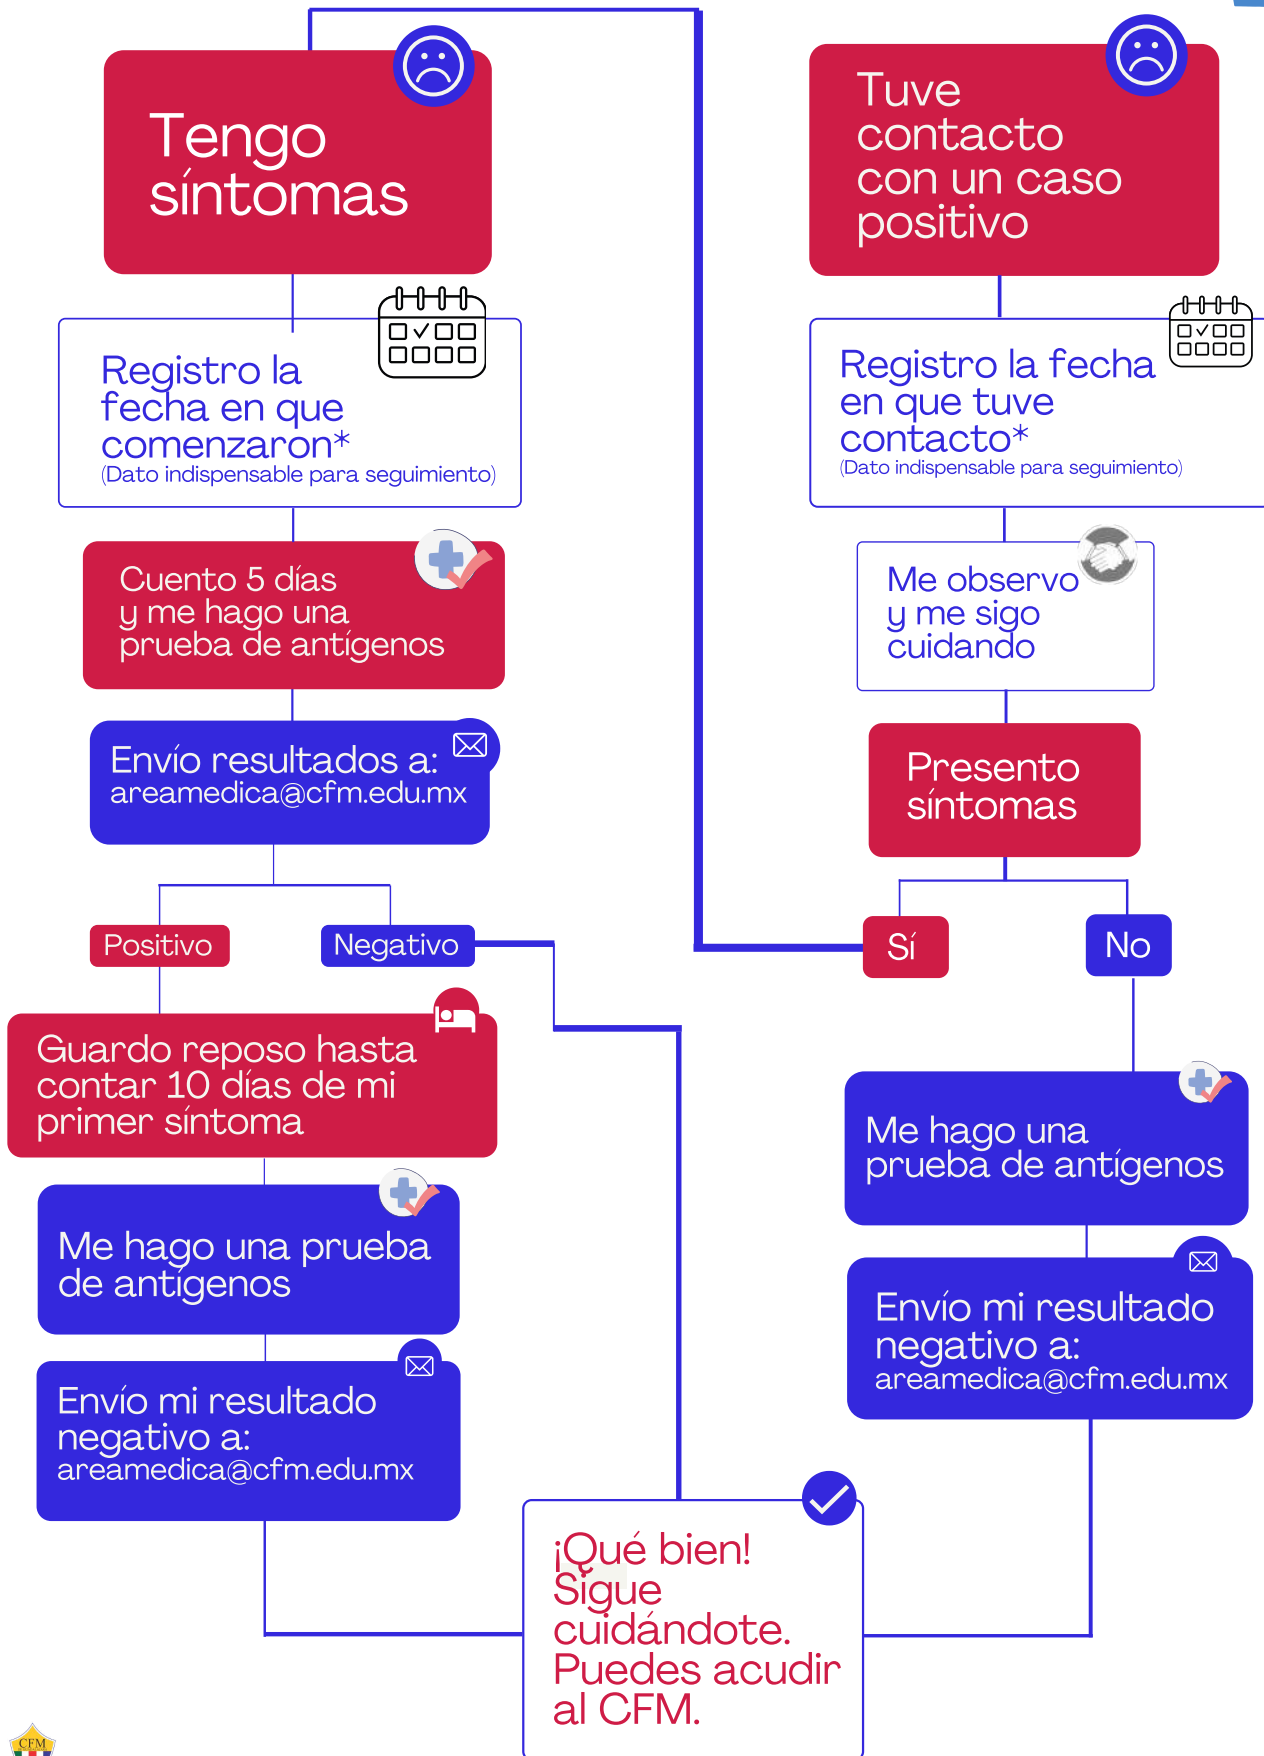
Tengo síntomas

Tuve contacto con un caso positivo

Registro la fecha en que comenzaron*
(Dato indispensable para seguimiento)

Registro la fecha en que tuve contacto*
(Dato indispensable para seguimiento)

Cuento 5 días y me hago una prueba de antígenos

Me observo y me sigo cuidando

Envío resultados a:
areamedica@cfm.edu.mx

Presento síntomas

Positivo

Negativo

Sí

No

Guardo reposo hasta contar 10 días de mi primer síntoma

Me hago una prueba de antígenos

Me hago una prueba de antígenos

Envío mi resultado negativo a:
areamedica@cfm.edu.mx

Envío mi resultado negativo a:
areamedica@cfm.edu.mx

¡Qué bien! Sigue cuidándote. Puedes acudir al CFM.

CFM